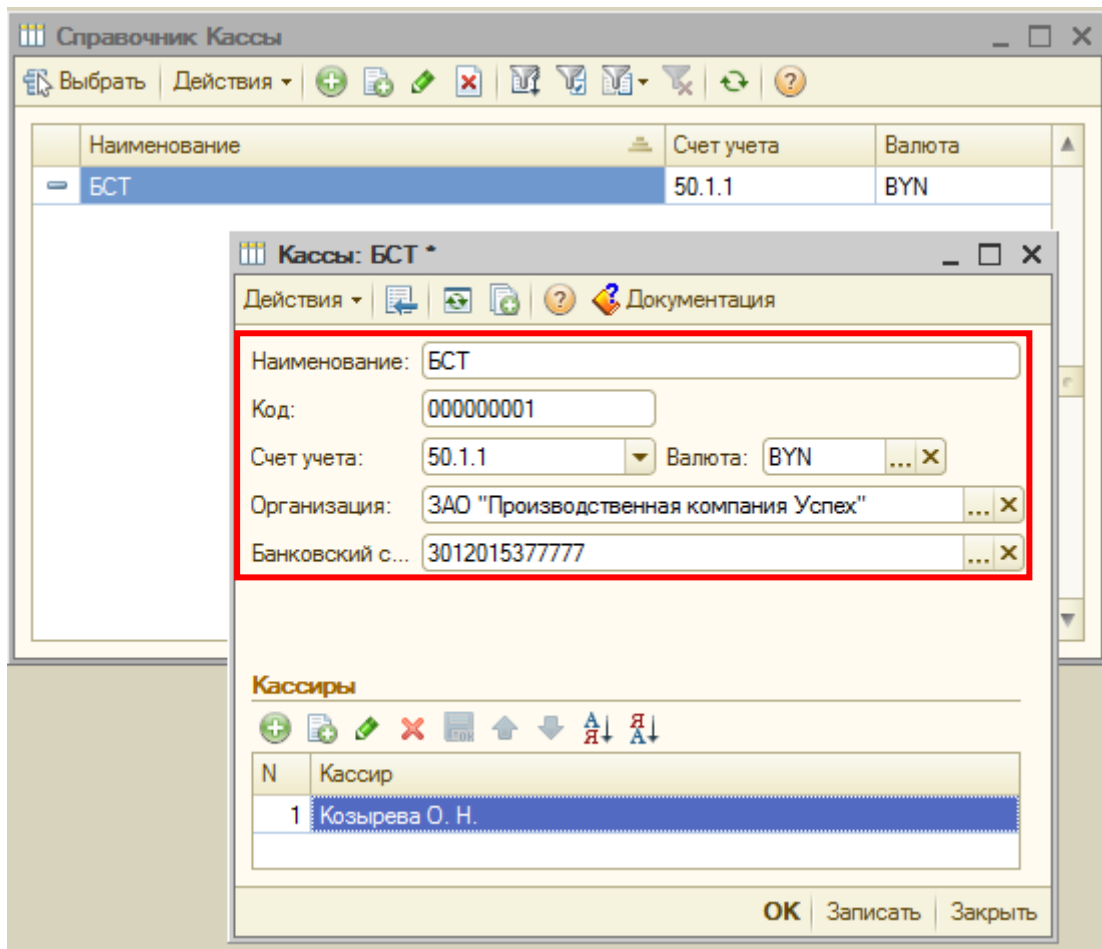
Справочник Кассы

Выбрать | Действия

| | Наименование | Счет учета | Валюта |
|---|---|---|---|
| | БСТ | 50.1.1 | BYN |

Кассы: БСТ *

Действия | Документация

Наименование: БСТ

Код: 000000001

Счет учета: 50.1.1 Валюта: BYN

Организация: ЗАО "Производственная компания Успех"

Банковский с... 3012015377777

Кассиры

| N | Кассир |
|---|---|
| 1 | Козырева О. Н. |

OK | Записать | Закрыть